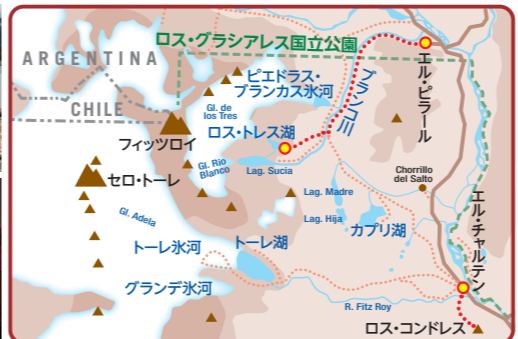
ARGENTINA

CHILE

ロス・グラシアレス国立公園

エル・ピラール

ピエドラス・ブランカス氷河

Gl. de los Tres

ブランコ川

フィッツロイ

ロス・トレス湖

Gl. Rio Blanco

Lag. Sucia

Chorrillo del Salto

セロ・トーレ

Lag. Madre

Lag. Hija

Gl. Adela

カプリ湖

エル・チャルテン

トーレ氷河

トーレ湖

グランデ氷河

R. Fitz Roy

ロス・コンドレス